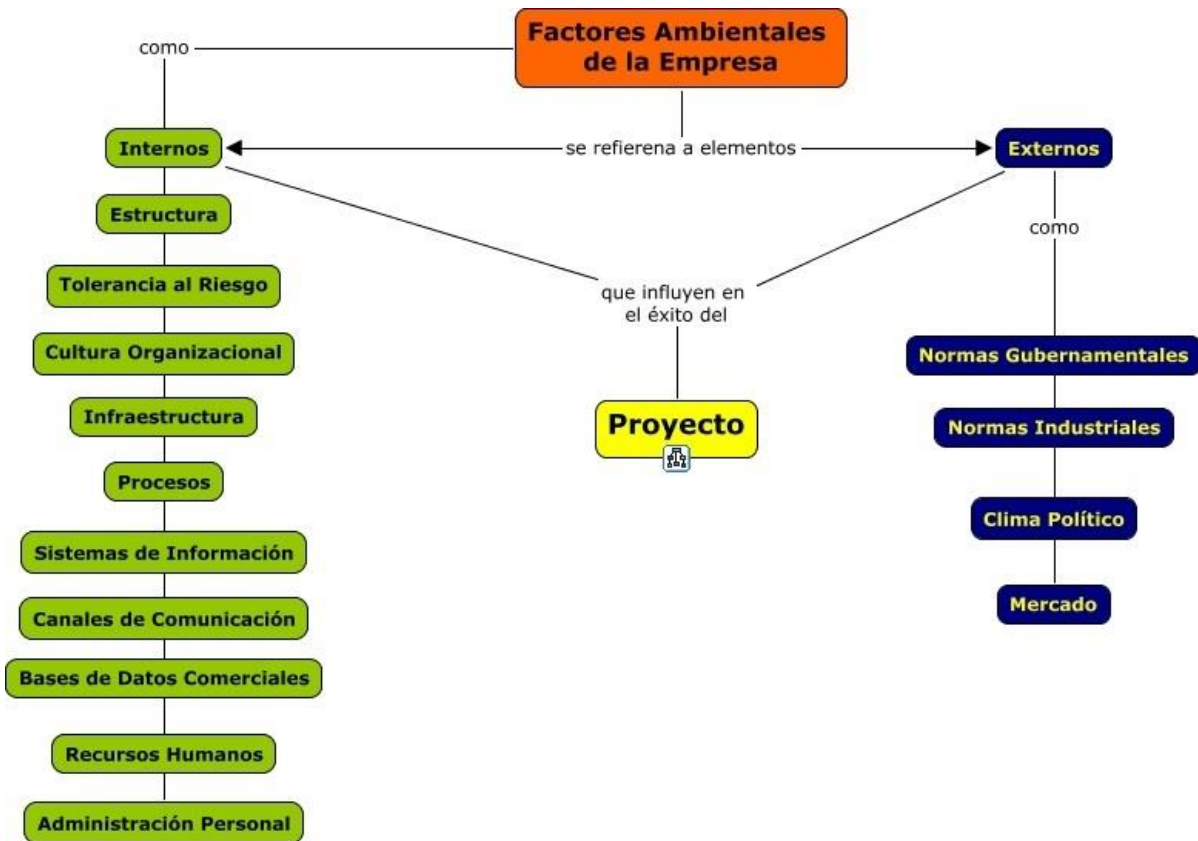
Factores Ambientales de la Empresa

como

se refierena a elementos

Internos

Externos

como

Estructura

Tolerancia al Riesgo

Cultura Organizacional

Infraestructura

Procesos

Sistemas de Información

Canales de Comunicación

Bases de Datos Comerciales

Recursos Humanos

Administración Personal

que influyen en el éxito del

Proyecto

Normas Gubernamentales

Normas Industriales

Clima Político

Mercado